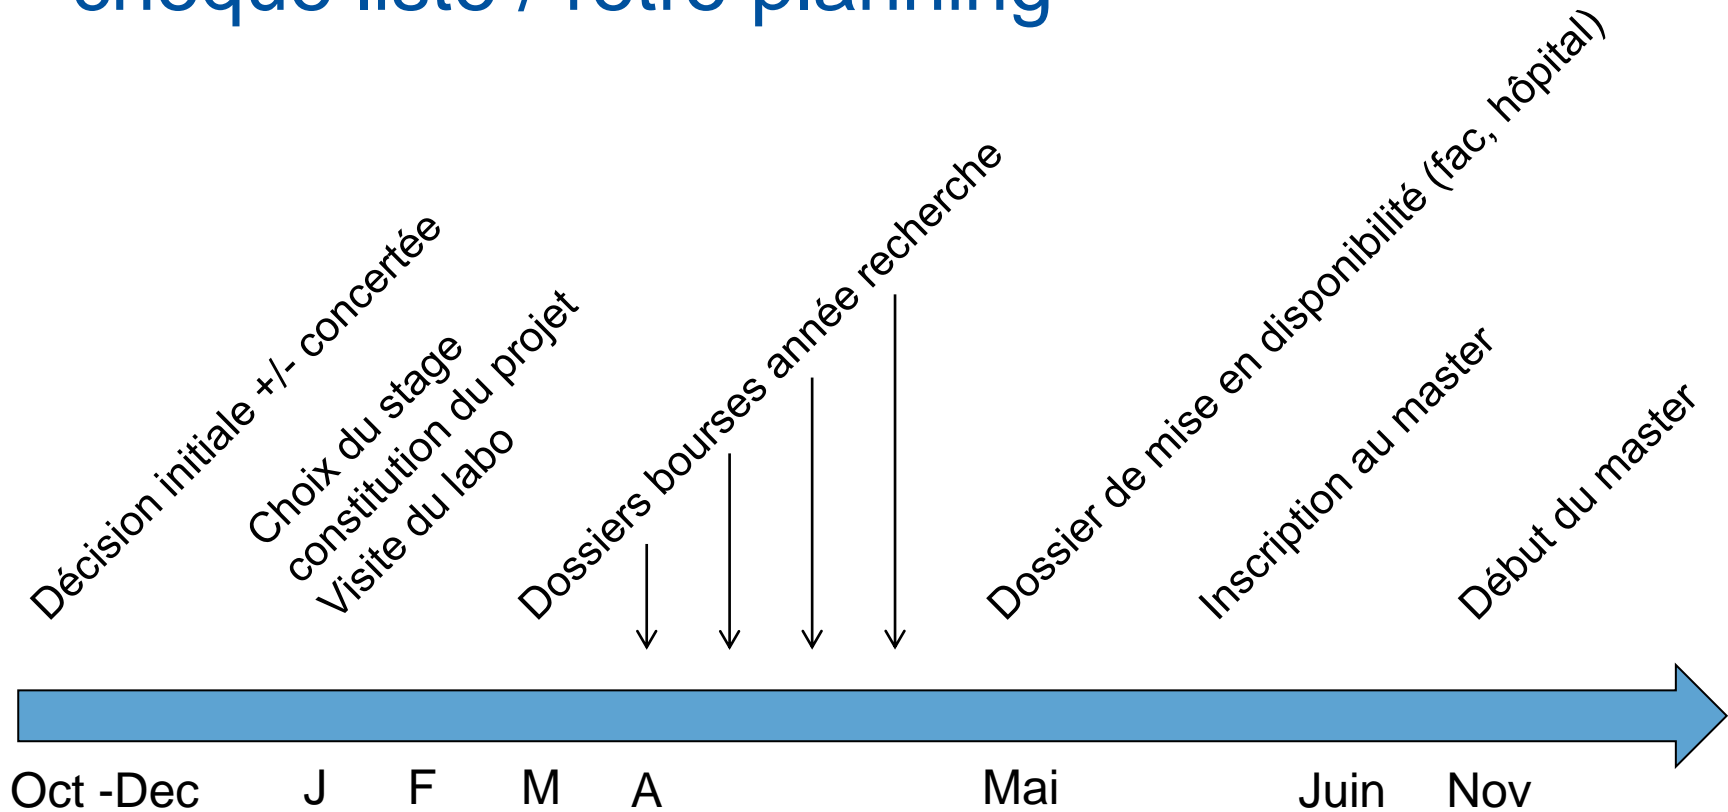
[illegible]

Décision initiale +/- concertée

Choix du stage
constitution du projet
Visite du labo

Dossiers bourses année recherche

Dossier de mise en disponibilité (fac, hôpital)

Inscription au master

Début du master

Oct -Dec J F M A Mai Juin Nov